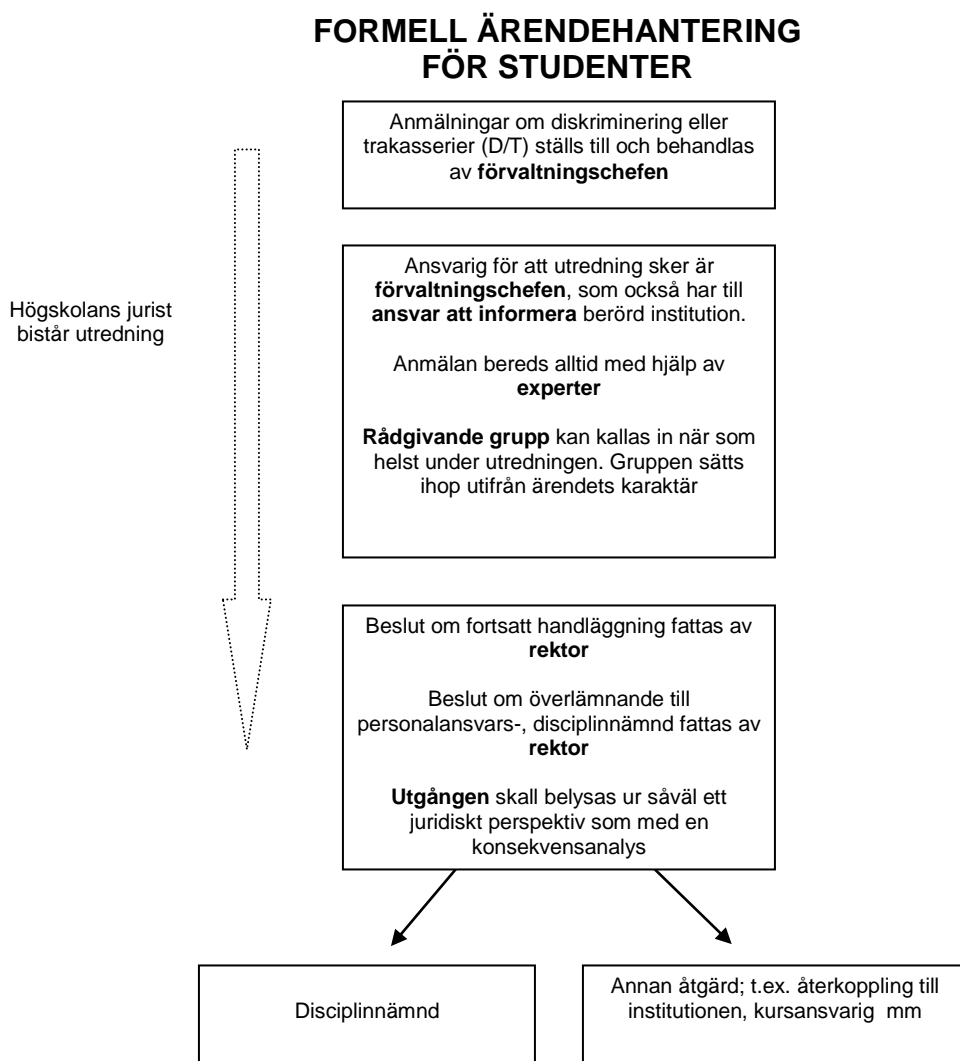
FORMELL ÄRENDEHANTERING FÖR STUDENTER

Anmälningar om diskriminering eller trakasserier (D/T) ställs till och behandlas av **förvaltningschefen**

Högskolans jurist bistår utredning

Ansvarig för att utredning sker är **förvaltningschefen**, som också har till **ansvar att informera** berörd institution.

Anmälan bereds alltid med hjälp av **experter**

**Rådgivande grupp** kan kallas in när som helst under utredningen. Gruppen sätts ihop utifrån ärendets karaktär

Beslut om fortsatt handläggning fattas av **rektor**

Beslut om överlämnande till personalansvars-, disciplinnämnd fattas av **rektor**

**Utgången** skall belysas ur såväl ett juridiskt perspektiv som med en konsekvensanalys

Disciplinnämnd

Annan åtgärd; t.ex. återkoppling till institutionen, kursansvarig mm